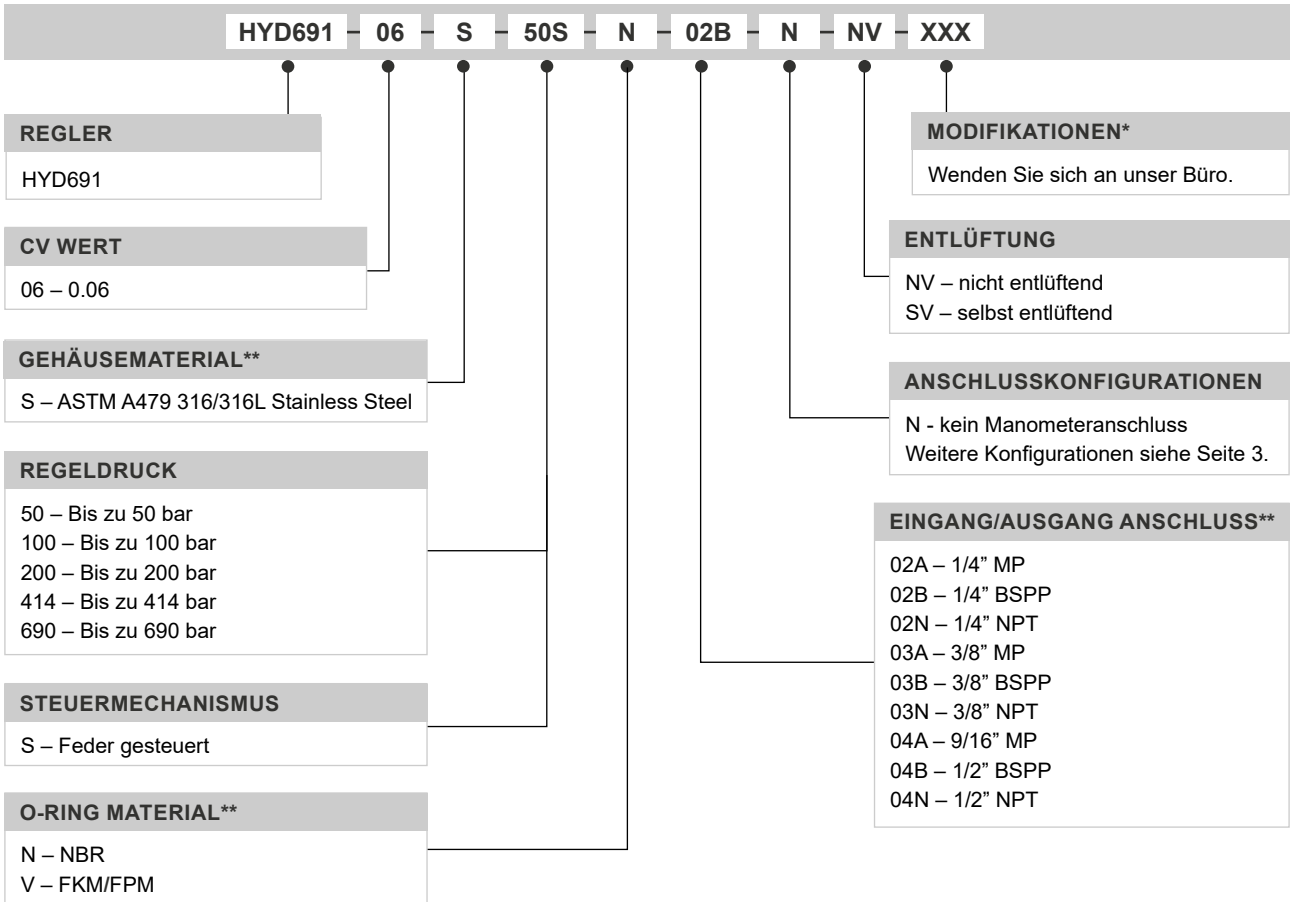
HYD691 – 06 – S – 50S – N – 02B – N – NV – XXX

REGLER

HYD691

CV WERT

06 – 0.06

GEHÄUSEMATERIAL**

S – ASTM A479 316/316L Stainless Steel

REGELDRUCK

50 – Bis zu 50 bar
100 – Bis zu 100 bar
200 – Bis zu 200 bar
414 – Bis zu 414 bar
690 – Bis zu 690 bar

STEUERMECHANISMUS

S – Feder gesteuert

O-RING MATERIAL**

N – NBR
V – FKM/FPM

MODIFIKATIONEN*

Wenden Sie sich an unser Büro.

ENTLÜFTUNG

NV – nicht entlüftend
SV – selbst entlüftend

ANSCHLUSSKONFIGURATIONEN

N - kein Manometeranschluss
Weitere Konfigurationen siehe Seite 3.

EINGANG/AUSGANG ANSCHLUSS**

02A – 1/4" MP
02B – 1/4" BSPP
02N – 1/4" NPT
03A – 3/8" MP
03B – 3/8" BSPP
03N – 3/8" NPT
04A – 9/16" MP
04B – 1/2" BSPP
04N – 1/2" NPT